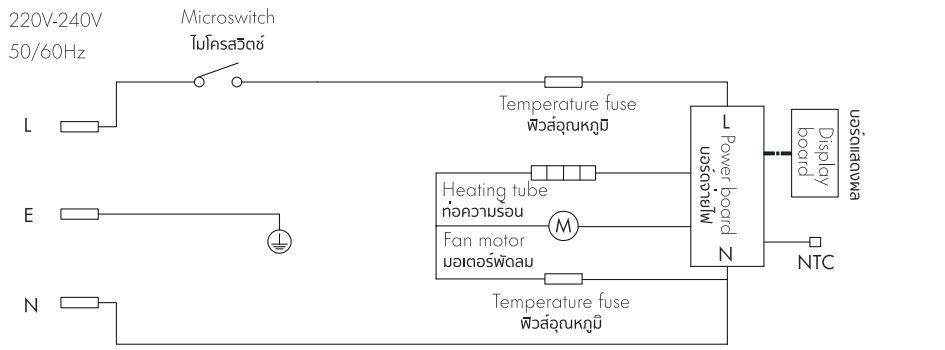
220V-240V
50/60Hz

Microswitch
ไมโครสวิตช์

Temperature fuse
ฟิวส์อุณหภูมิ

L

Power board
บอร์ดจ่ายไฟ

N

Display board
บอร์ดแสดงผล

Heating tube
ท่อความร้อน

M

Fan motor
มอเตอร์พัดลม

NTC

Temperature fuse
ฟิวส์อุณหภูมิ

L

E

N